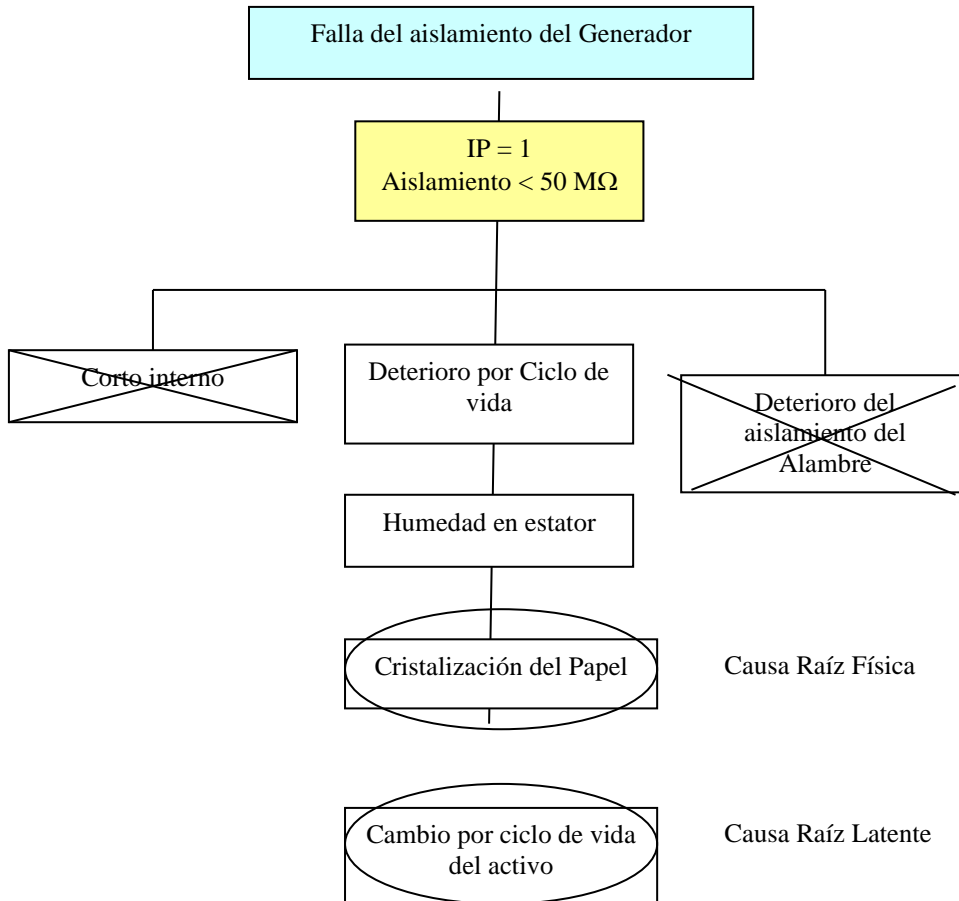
Falla del aislamiento del Generador

IP = 1
Aislamiento < 50 MΩ

Corto interno

Deterioro por Ciclo de vida

Deterioro del aislamiento del Alambre

Humedad en estator

Cristalización del Papel

Causa Raíz Física

Cambio por ciclo de vida del activo

Causa Raíz Latente